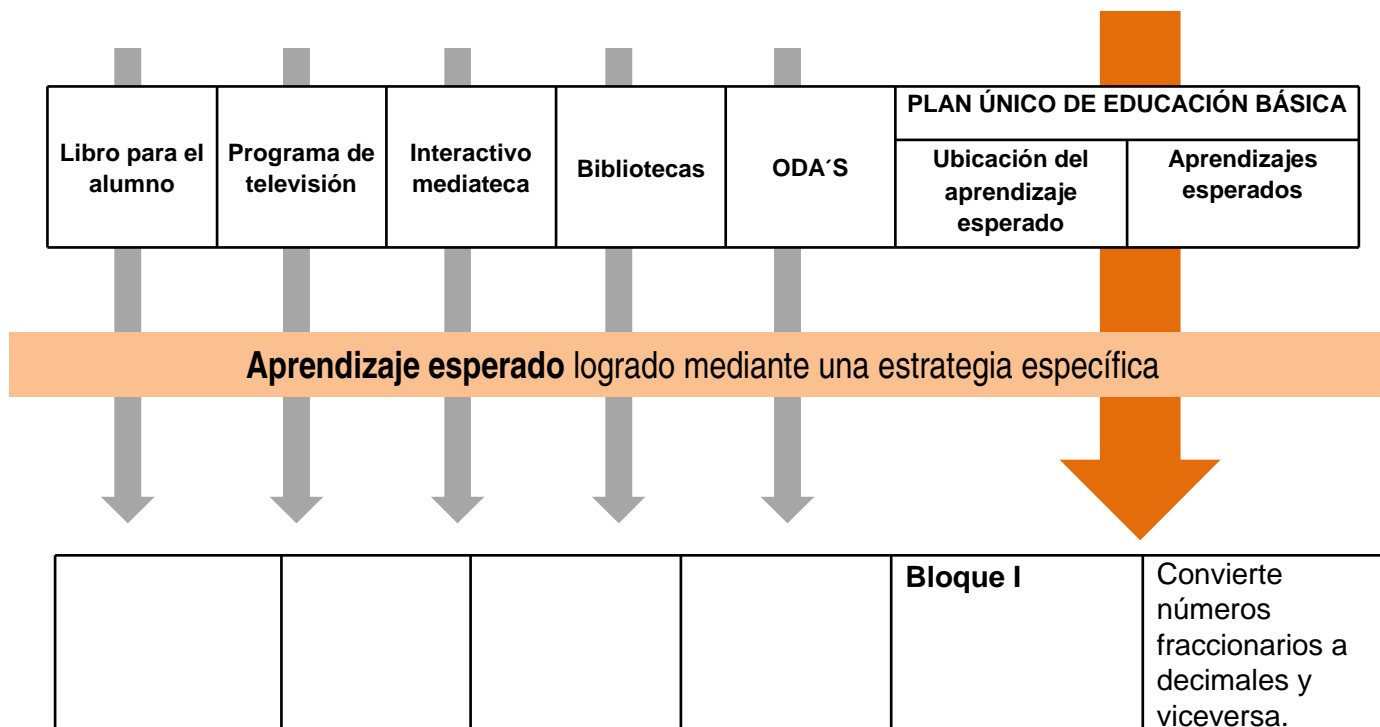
| Libro para el alumno | Programa de televisión | Interactivo mediateca | Bibliotecas | ODA´S | PLAN ÚNICO DE EDUCACIÓN BÁSICA | |
|---|---|---|---|---|---|---|
| | | | | | Ubicación del aprendizaje esperado | Aprendizajes esperados |

**Aprendizaje esperado** logrado mediante una estrategia específica

| | | | | Bloque I | Convierte números fraccionarios a decimales y viceversa. |
|---|---|---|---|---|---|